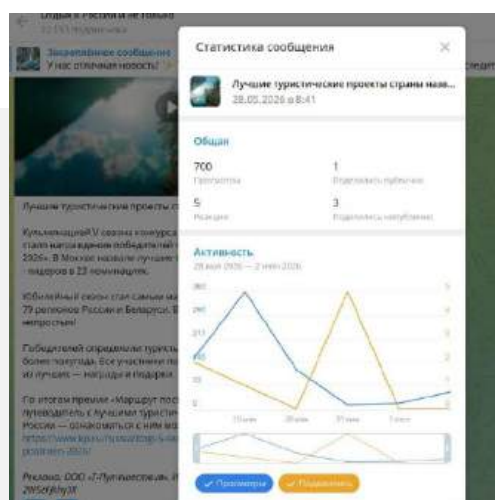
Отдых в России и не только
12 133 подписчика

Закреплённое сообщение
У нас отличная новость!

Статистика сообщения

Лучшие туристические проекты страны назв...
28.05.2026 в 8:41

Общая

700
Просмотры

1
Поделились публично

5
Реакции

3
Поделились непублично

Активность
28 мая 2026 — 2 июн 2026

Лучшие туристические проекты ст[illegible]

Кульминацией V сезона конкурса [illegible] стало награждение победителей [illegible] 2026». В Москве назвали лучшие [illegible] - лидеров в 23 номинациях.

Юбилейный сезон стал самым ма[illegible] 79 регионов России и Беларуси. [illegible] непростым!

Победителей определяли туристы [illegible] более полугода. Все участники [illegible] их лучших — награды и подарки.

По итогам премии «Маршрут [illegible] путеводитель с лучшими туристи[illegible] России — ознакомиться с ним мо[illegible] https://www.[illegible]

Реклама. ООО «Т-Путешествия» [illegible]

Просмотры
Поделились